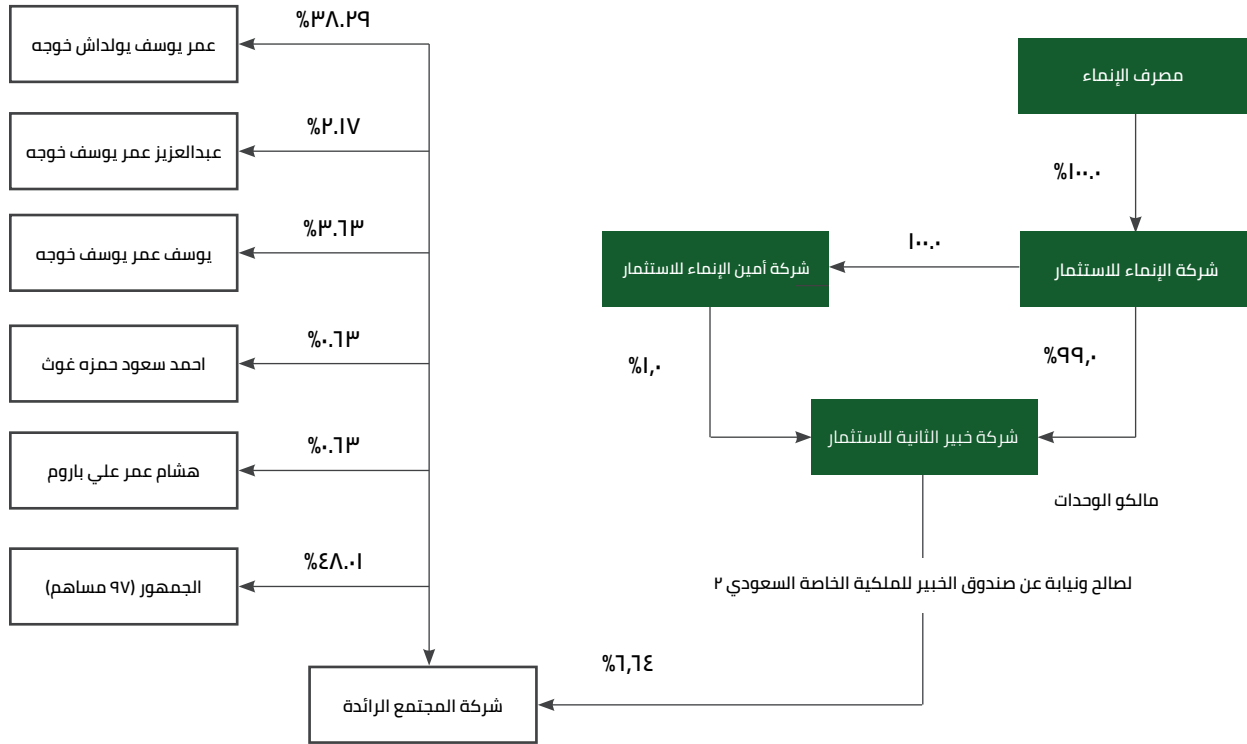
مصرف الإنماء

%١٠٠.٠

شركة الإنماء للاستثمار

١٠٠.٠

شركة أمين الإنماء للاستثمار

%١,٠

%٩٩,٠

شركة خبير الثانية للاستثمار

مالكو الوحدات

لصالح ونيابة عن صندوق الخبير للملكية الخاصة السعودي ٢

%٦,٦٤

شركة المجتمع الرائدة

%٣٨.٢٩
عمر يوسف يولداش خوجه

%٢.١٧
عبدالعزيز عمر يوسف خوجه

%٣.٦٣
يوسف عمر يوسف خوجه

%٠.٦٣
احمد سعود حمزه غوث

%٠.٦٣
هشام عمر علي باروم

%٤٨.٠١
الجمهور (٩٧ مساهم)